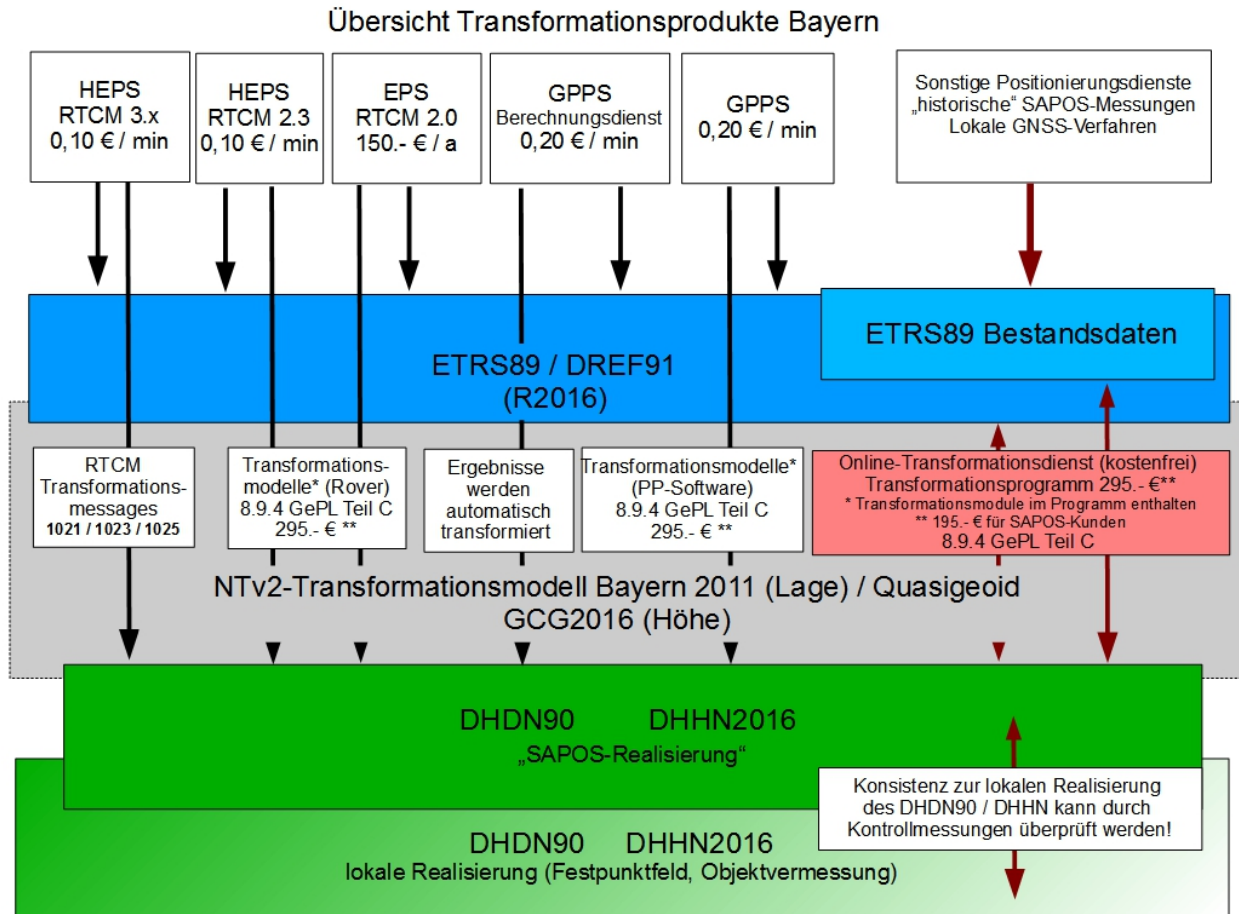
Übersicht Transformationsprodukte Bayern

HEPS
RTCM 3.x
0,10 € / min

HEPS
RTCM 2.3
0,10 € / min

EPS
RTCM 2.0
150.- € / a

GPPS
Berechnungsdienst
0,20 € / min

GPPS
0,20 € / min

Sonstige Positionierungsdienste
„historische" SAPOS-Messungen
Lokale GNSS-Verfahren

ETRS89 Bestandsdaten

ETRS89 / DREF91
(R2016)

RTCM
Transformations-messages
1021 / 1023 / 1025

Transformations-modelle* (Rover)
8.9.4 GePL Teil C
295.- € **

Ergebnisse werden automatisch transformiert

Transformationsmodelle*
(PP-Software)
8.9.4 GePL Teil C
295.- € **

Online-Transformationsdienst (kostenfrei)
Transformationsprogramm 295.- €**
* Transformationsmodule im Programm enthalten
** 195.- € für SAPOS-Kunden
8.9.4 GePL Teil C

NTv2-Transformationsmodell Bayern 2011 (Lage) / Quasigeoid
GCG2016 (Höhe)

DHDN90 DHHN2016
„SAPOS-Realisierung"

Konsistenz zur lokalen Realisierung des DHDN90 / DHHN kann durch Kontrollmessungen überprüft werden!

DHDN90 DHHN2016
lokale Realisierung (Festpunktfeld, Objektvermessung)